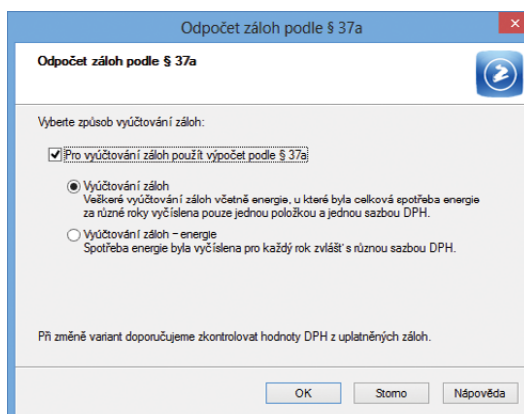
Odpočet záloh podle § 37a

Odpočet záloh podle § 37a

Vyberte způsob vyúčtování záloh:

Pro vyúčtování záloh použít výpočet podle § 37a

Vyúčtování záloh
Veškeré vyúčtování záloh včetně energie, u které byla celková spotřeba energie za různé roky vyčíslena pouze jednou položkou a jednou sazbou DPH.

Vyúčtování záloh - energie
Spotřeba energie byla vyčíslena pro každý rok zvlášť s různou sazbou DPH.

Při změně variant doporučujeme zkontrolovat hodnoty DPH z uplatněných záloh.

OK
Storno
Nápověda